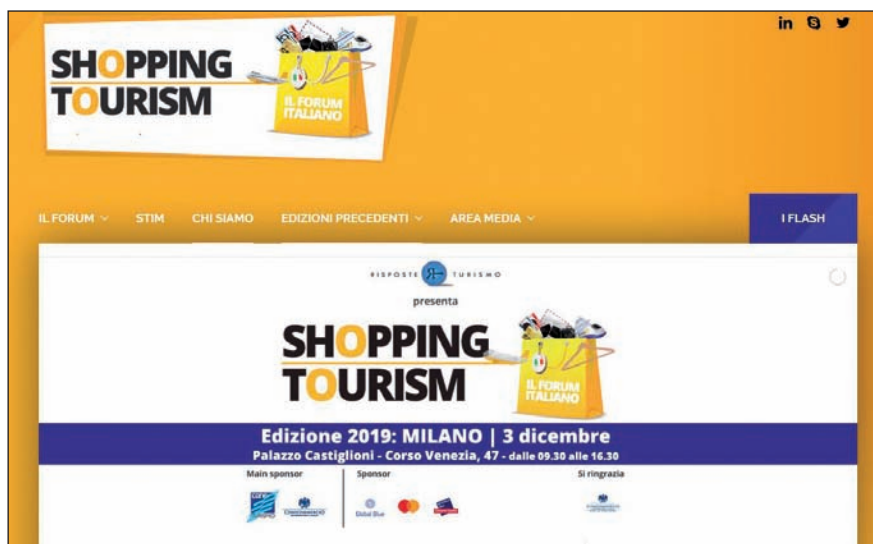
SHOPPING TOURISM

IL FORUM ITALIANO

in

IL FORUM

STIM

CHI SIAMO

EDIZIONI PRECEDENTI

AREA MEDIA

I FLASH

RISPOSTE TURISMO

presenta

SHOPPING TOURISM

IL FORUM ITALIANO

Edizione 2019: MILANO | 3 dicembre

Palazzo Castiglioni - Corso Venezia, 47 - dalle 09.30 alle 16.30

Main sponsor

Sponsor

Si ringrazia

Global Blue